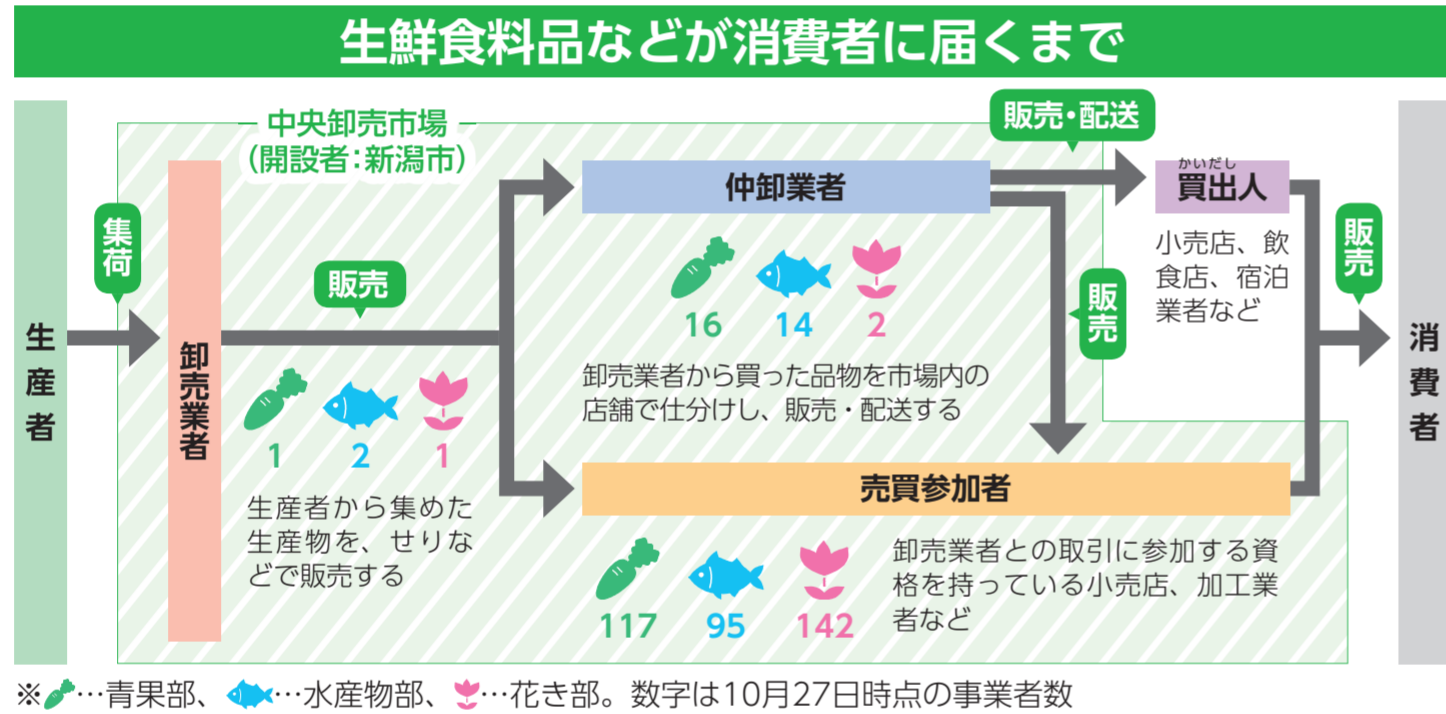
生鮮食料品などが消費者に届くまで

中央卸売市場
（開設者：新潟市）

生産者

集荷

卸売業者

販売

1 2 1

生産者から集めた生産物を、せりなどで販売する

仲卸業者

16 14 2

卸売業者から買った品物を市場内の店舗で仕分けし、販売・配送する

販売・配送

かいだし
買出人

小売店、飲食店、宿泊業者など

販売

販売

売買参加者

117 95 142

卸売業者との取引に参加する資格を持っている小売店、加工業者など

消費者

※…青果部、…水産物部、…花き部。数字は10月27日時点の事業者数